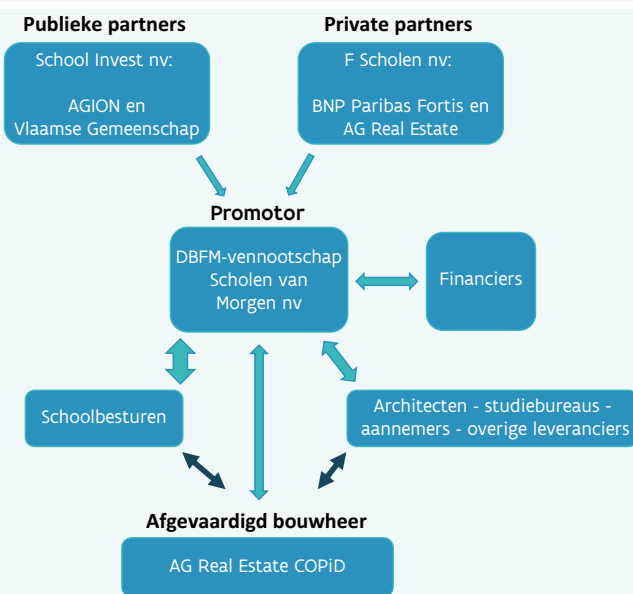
Publieke partners

School Invest nv:

AGION en Vlaamse Gemeenschap

Private partners

F Scholen nv:

BNP Paribas Fortis en AG Real Estate

Promotor

DBFM-vennootschap Scholen van Morgen nv

Financiers

Schoolbesturen

Architecten - studiebureaus - aannemers - overige leveranciers

Afgevaardigd bouwheer

AG Real Estate COPiD